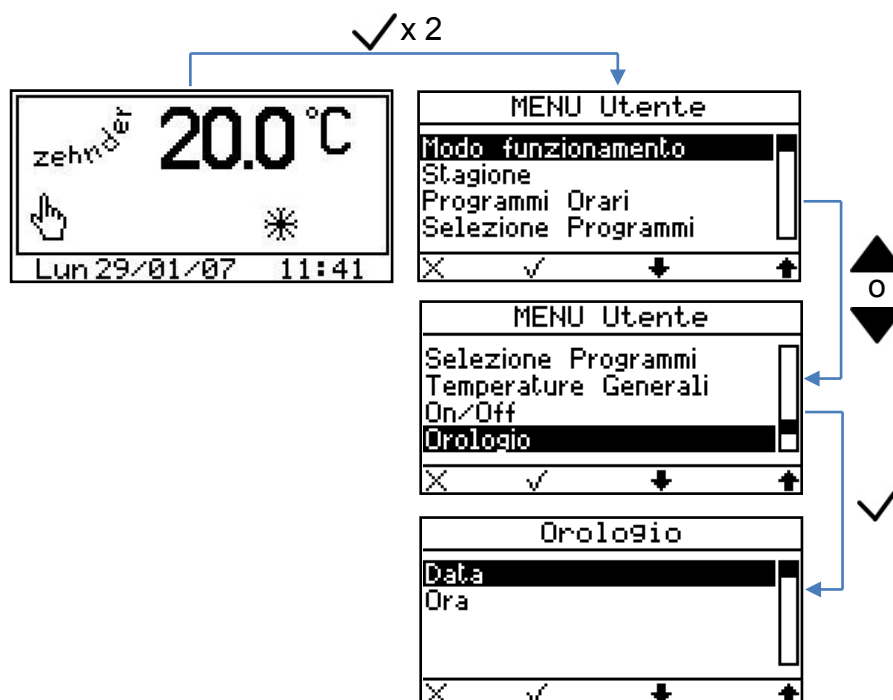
✓x 2

zehnder 20.0°C

Lun 29/01/07 11:41

MENU Utente
Modo funzionamento
Stagione
Programmi Orari
Selezione Programmi
X ✓

o

MENU Utente
Selezione Programmi
Temperature Generali
On/Off
Orologio
X ✓

✓

Orologio
Data
Ora
X ✓